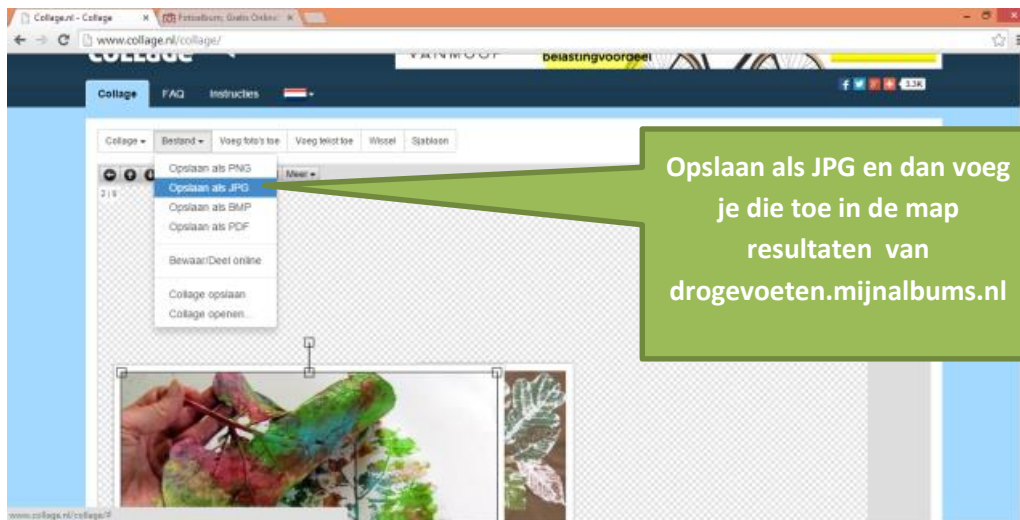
Collage.nl - Collage ×
Fotoalbum, Gratis Online ×

www.collage.nl/collage/

COLLAGE
VANMOOF
belastingvoordeel

Collage FAQ Instructies

3.3K

Collage ▾ Bestand ▾ Voeg foto's toe Voeg tekst toe Wissel Sjablonen

Meer ▾
3 | 9

Opslaan als PNG
Opslaan als JPG
Opslaan als BMP
Opslaan als PDF

Bewaar/Deel online

Collage opslaan
Collage openen...

Opslaan als JPG en dan voeg je die toe in de map resultaten van drogevoeten.mijnalbums.nl

www.collage.nl/collage/#